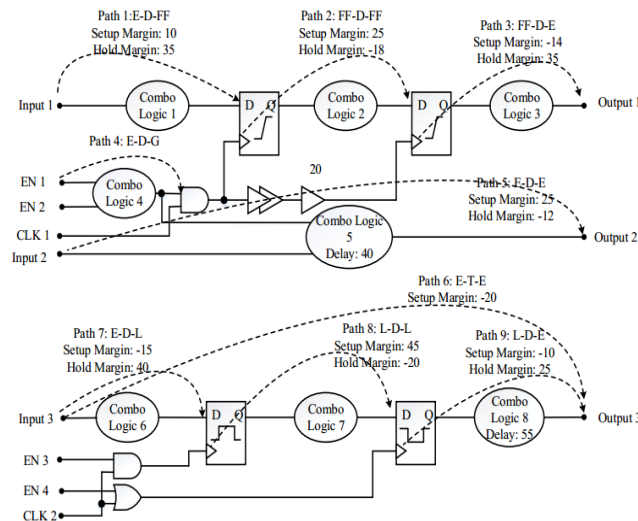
Path 1:E-D-FF
Setup Margin: 10
Hold Margin: 35

Path 2: FF-D-FF
Setup Margin: 25
Hold Margin: -18

Path 3: FF-D-E
Setup Margin: -14
Hold Margin: 35

Input 1
Combo Logic 1
D Q
Combo Logic 2
D Q
Combo Logic 3
Output 1

Path 4: E-D-G

EN 1
EN 2
Combo Logic 4
20
Path 5: E-D-E
Setup Margin: 25
Hold Margin: -12
CLK 1
Combo Logic 5
Delay: 40
Output 2
Input 2

Path 6: E-T-E
Setup Margin: -20

Path 7: E-D-L
Setup Margin: -15
Hold Margin: 40

Path 8: L-D-L
Setup Margin: 45
Hold Margin: -20

Path 9: L-D-E
Setup Margin: -10
Hold Margin: 25

Input 3
Combo Logic 6
D Q
Combo Logic 7
D Q
Combo Logic 8
Delay: 55
Output 3

EN 3
EN 4
CLK 2